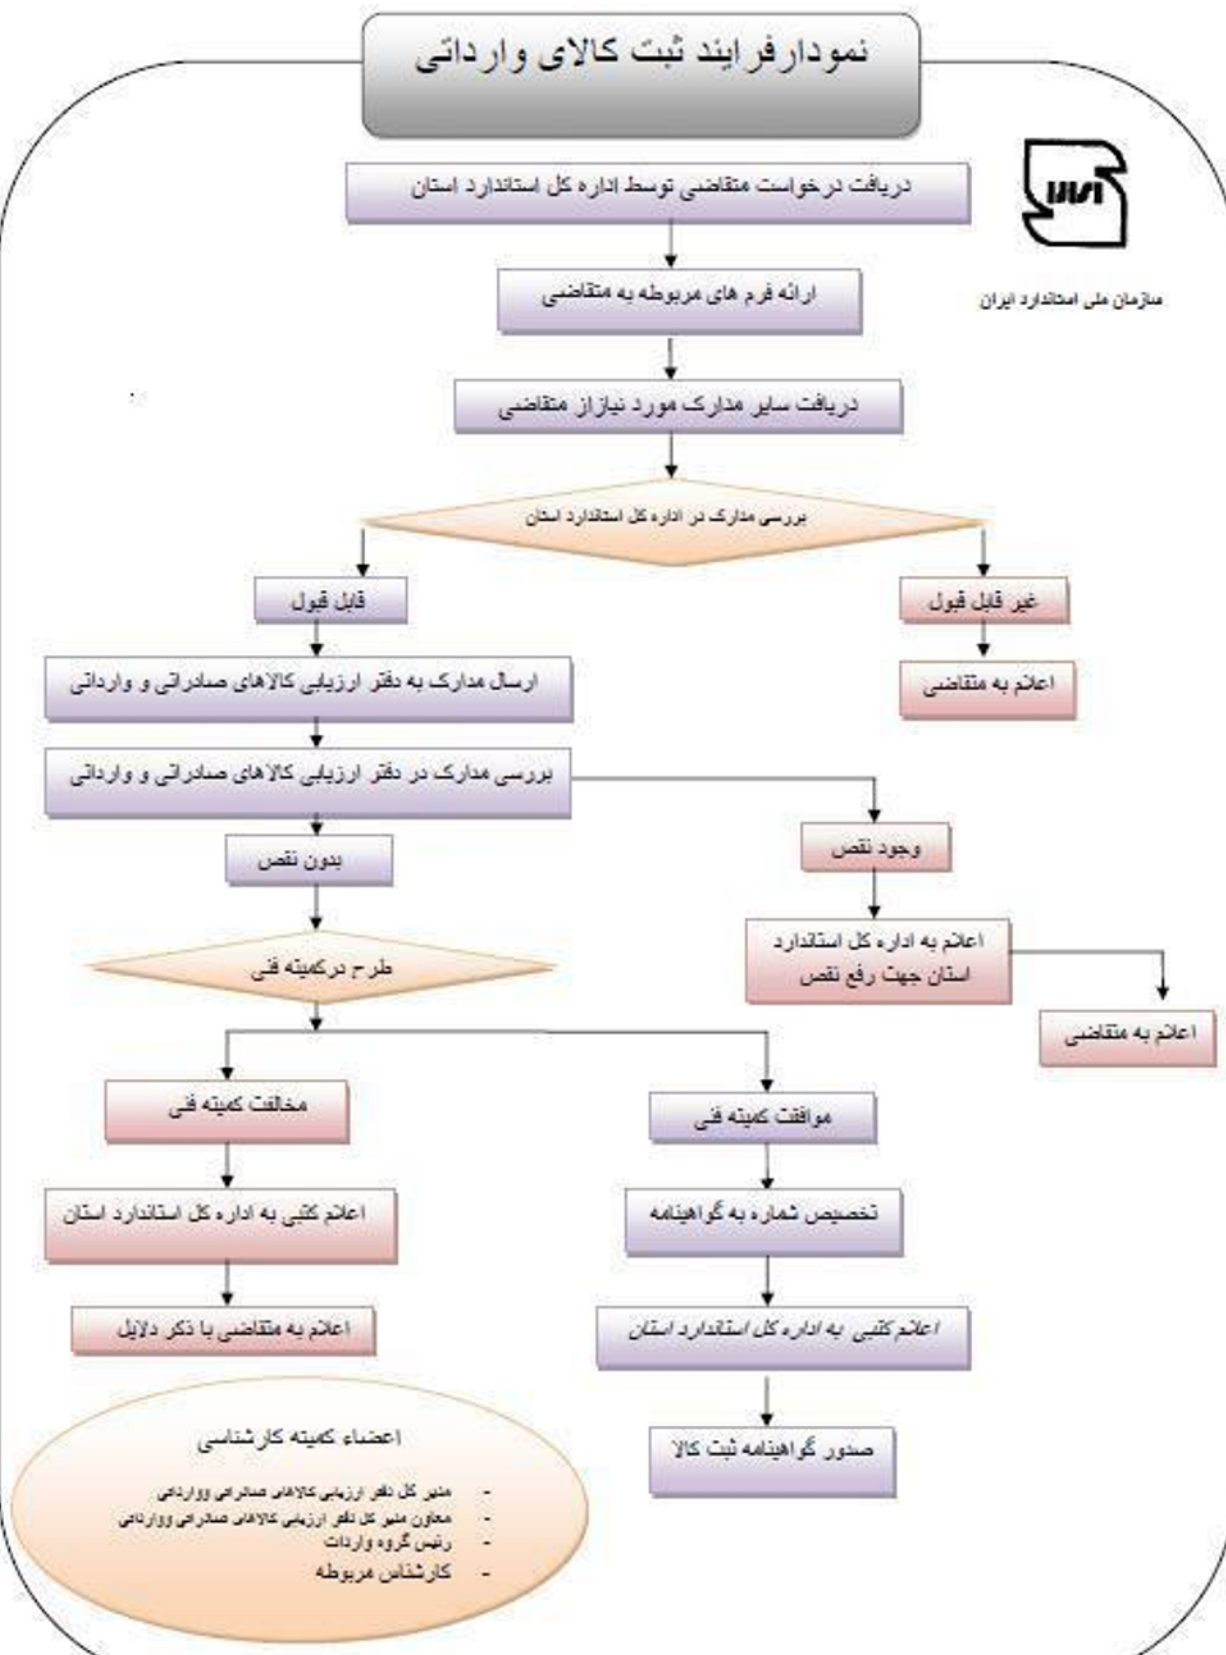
نمودارفرایند ثبت کالای وارداتی

سازمان ملی استاندارد ایران

دریافت درخواست متقاضی توسط اداره کل استاندارد استان

ارائه فرم های مربوطه به متقاضی

دریافت سایر مدارک مورد نیازاز متقاضی

بررسی مدارک در اداره کل استاندارد استان

قابل قبول

غیر قابل قبول

اعلام به متقاضی

ارسال مدارک به دفتر ارزیابی کالاهای صادراتی و وارداتی

بررسی مدارک در دفتر ارزیابی کالاهای صادراتی و وارداتی

بدون نقص

وجود نقص

اعلام به اداره کل استاندارد استان جهت رفع نقص

اعلام به متقاضی

طرح درکمیته فنی

مخالفت کمیته فنی

موافقت کمیته فنی

اعلام کتبی به اداره کل استاندارد استان

تخصیص شماره به گواهینامه

اعلام به متقاضی با ذکر دلایل

اعلام کتبی به اداره کل استاندارد استان

صدور گواهینامه ثبت کالا

اعضاء کمیته کارشناسی

- مدیر کل دفتر ارزیابی کالاهای صادراتی ووارداتی
- معاون مدیر کل دفتر ارزیابی کالاهای صادراتی ووارداتی
- رئیس گروه واردات
- کارشناس مربوطه